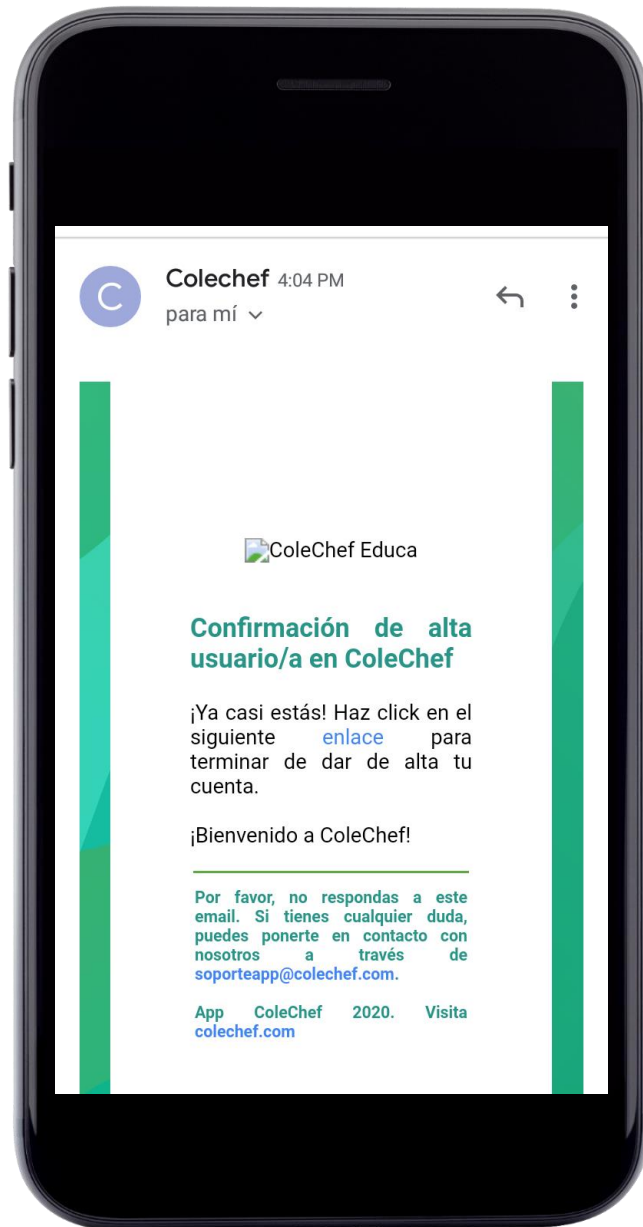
C

Colechef 4:04 PM
para mí

ColeChef Educa

Confirmación de alta usuario/a en ColeChef

¡Ya casi estás! Haz click en el siguiente enlace para terminar de dar de alta tu cuenta.

¡Bienvenido a ColeChef!

Por favor, no respondas a este email. Si tienes cualquier duda, puedes ponerte en contacto con nosotros a través de soporteapp@colechef.com.

App ColeChef 2020. Visita colechef.com